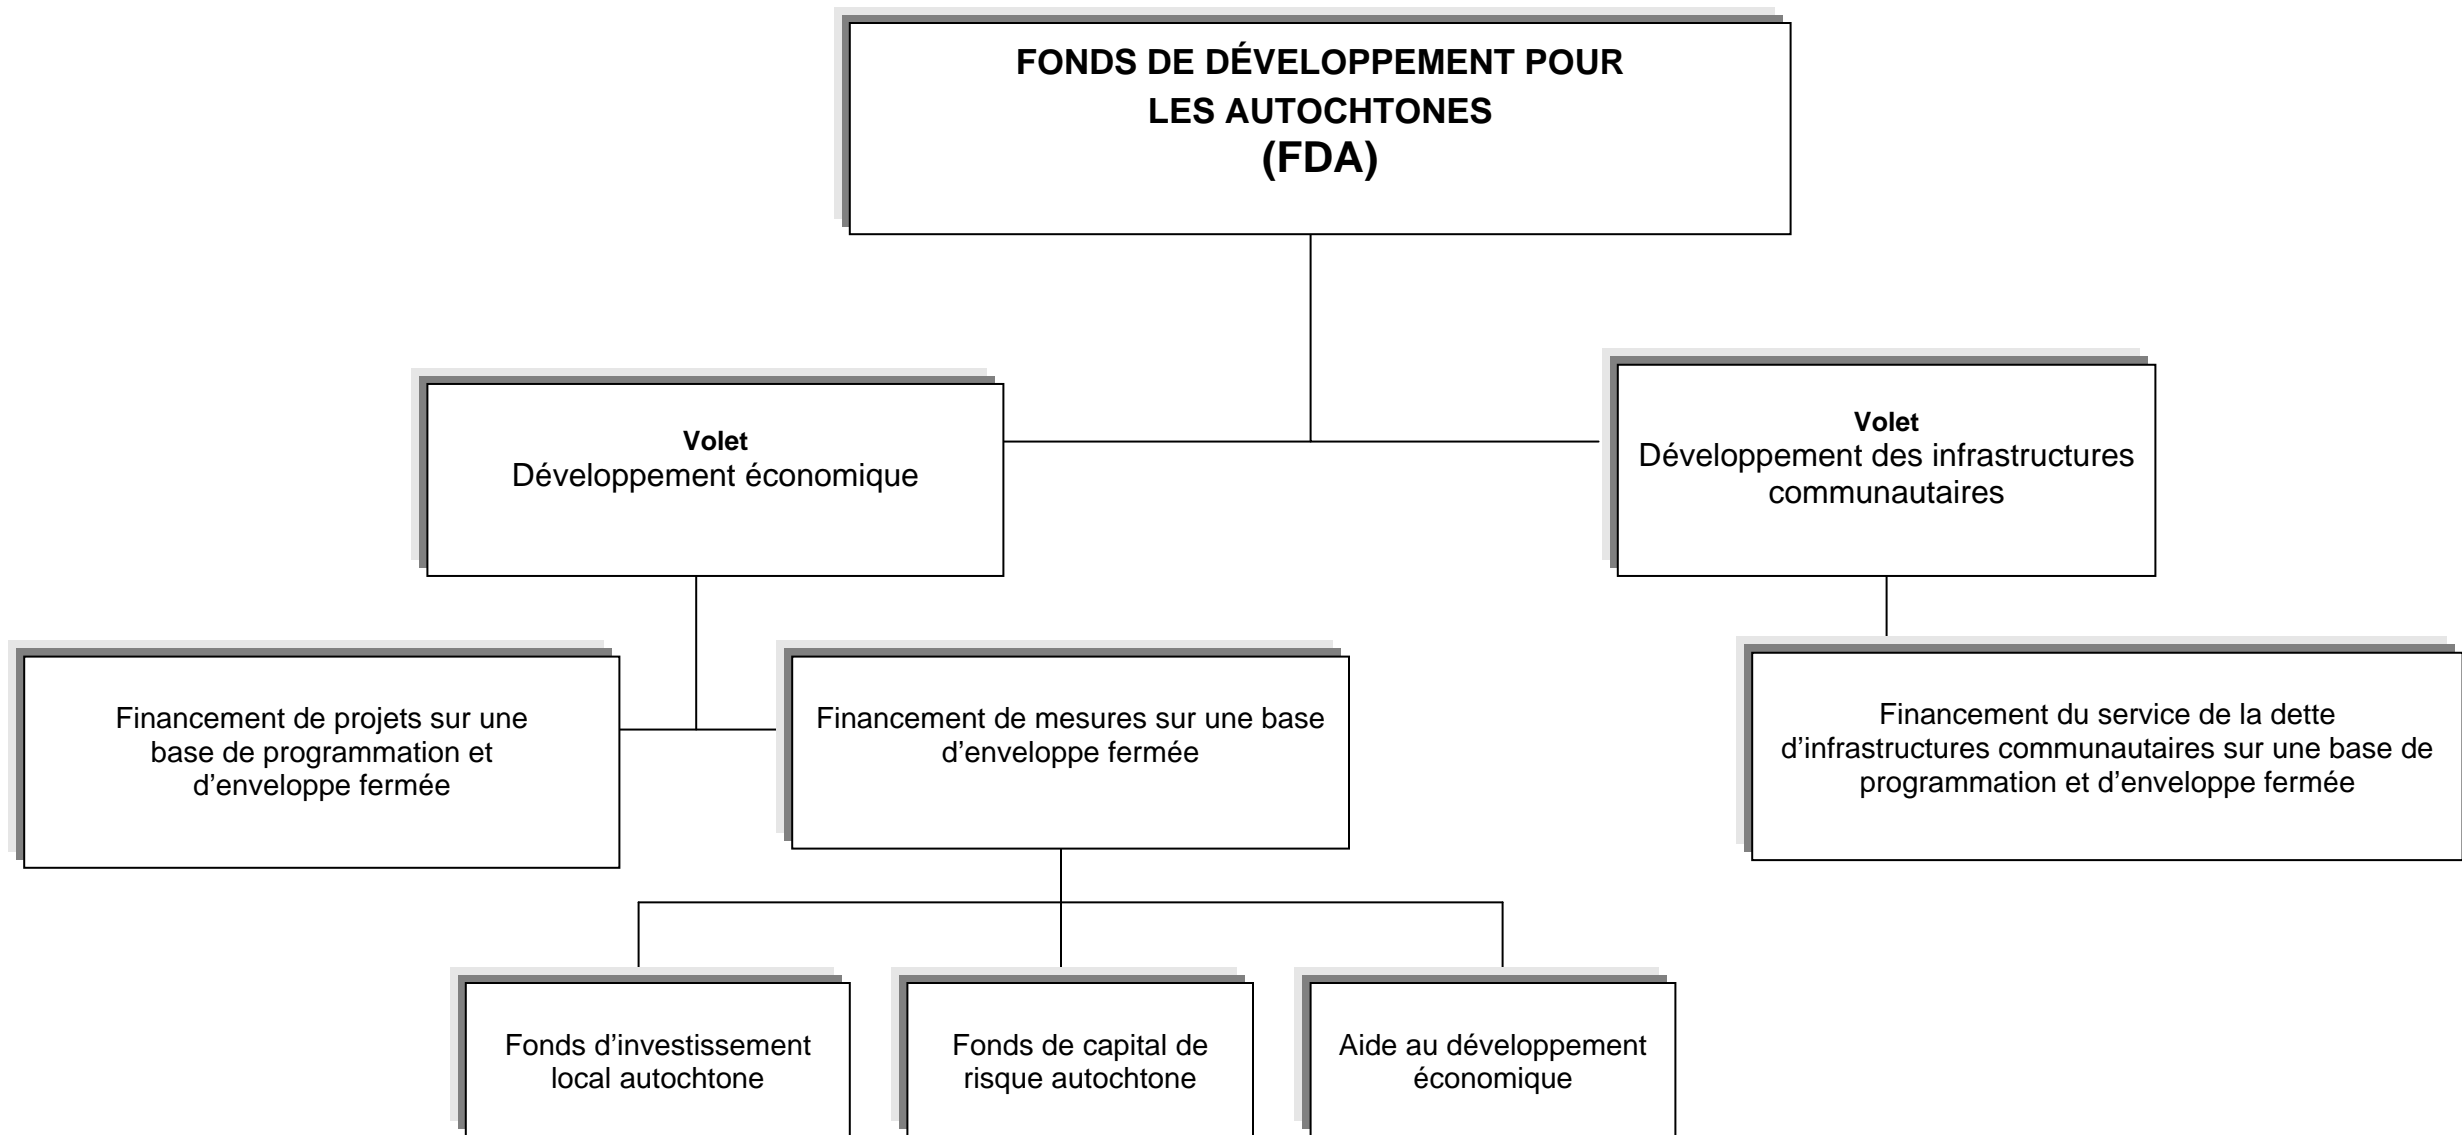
FONDS DE DÉVELOPPEMENT POUR LES AUTOCHTONES
(FDA)

Volet
Développement économique

Volet
Développement des infrastructures communautaires

Financement de projets sur une base de programmation et d'enveloppe fermée

Financement de mesures sur une base d'enveloppe fermée

Financement du service de la dette d'infrastructures communautaires sur une base de programmation et d'enveloppe fermée

Fonds d'investissement local autochtone

Fonds de capital de risque autochtone

Aide au développement économique